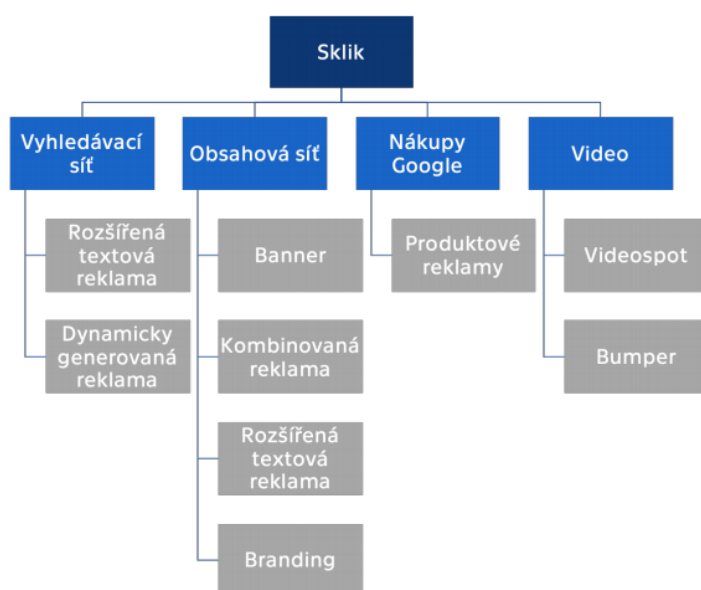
Sklik

Vyhledávací síť

Rozšířená textová reklama

Dynamicky generovaná reklama

Obsahová síť

Banner

Kombinovaná reklama

Rozšířená textová reklama

Branding

Nákupy Google

Produktové reklamy

Video

Videospot

Bumper